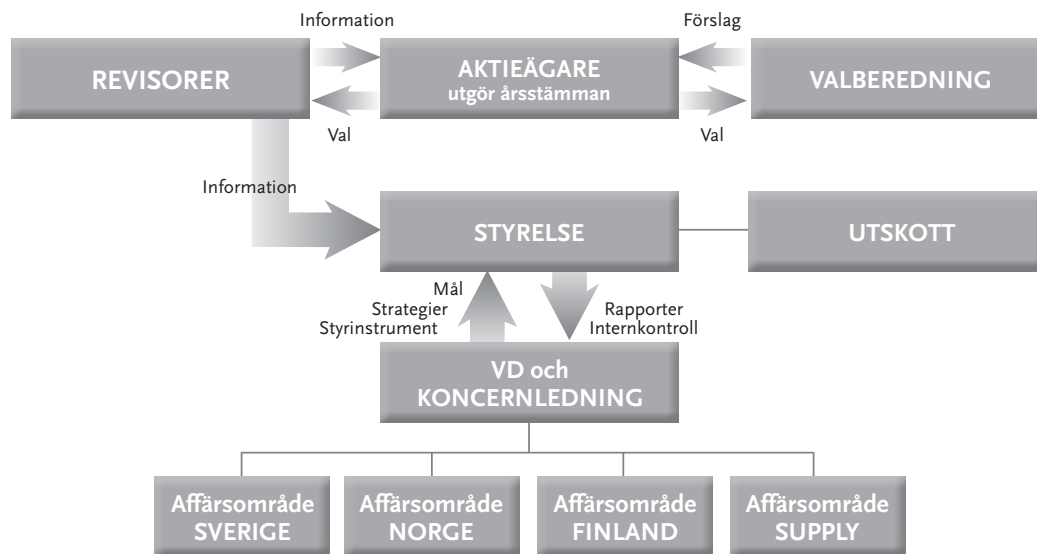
Information

Förslag

REVISORER

AKTIEÄGARE
utgör årsstämman

VALBEREDNING

Val

Val

Information

STYRELSE

UTSKOTT

Mål
Strategier
Styrinstrument

Rapporter
Internkontroll

VD och
KONCERNLEDNING

Affärsområde
SVERIGE

Affärsområde
NORGE

Affärsområde
FINLAND

Affärsområde
SUPPLY